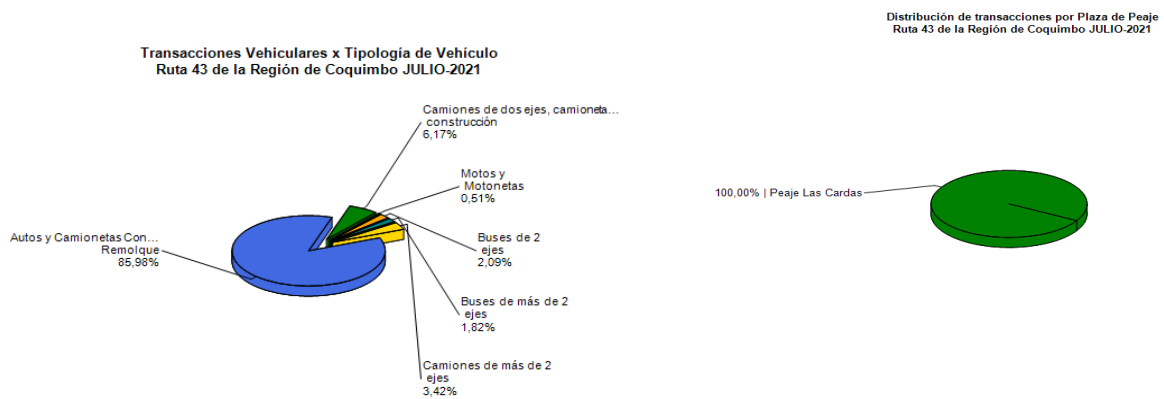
Distribución de transacciones por Plaza de Peaje
Ruta 43 de la Región de Coquimbo JULIO-2021

Transacciones Vehiculares x Tipología de Vehículo
Ruta 43 de la Región de Coquimbo JULIO-2021

Camiones de dos ejes, camioneta... construcción
6,17%

Motos y Motonetas
0,51%

Autos y Camionetas Con... Remolque
85,98%

Buses de 2 ejes
2,09%

Buses de más de 2 ejes
1,82%

Camiones de más de 2 ejes
3,42%

100,00% | Peaje Las Cardas